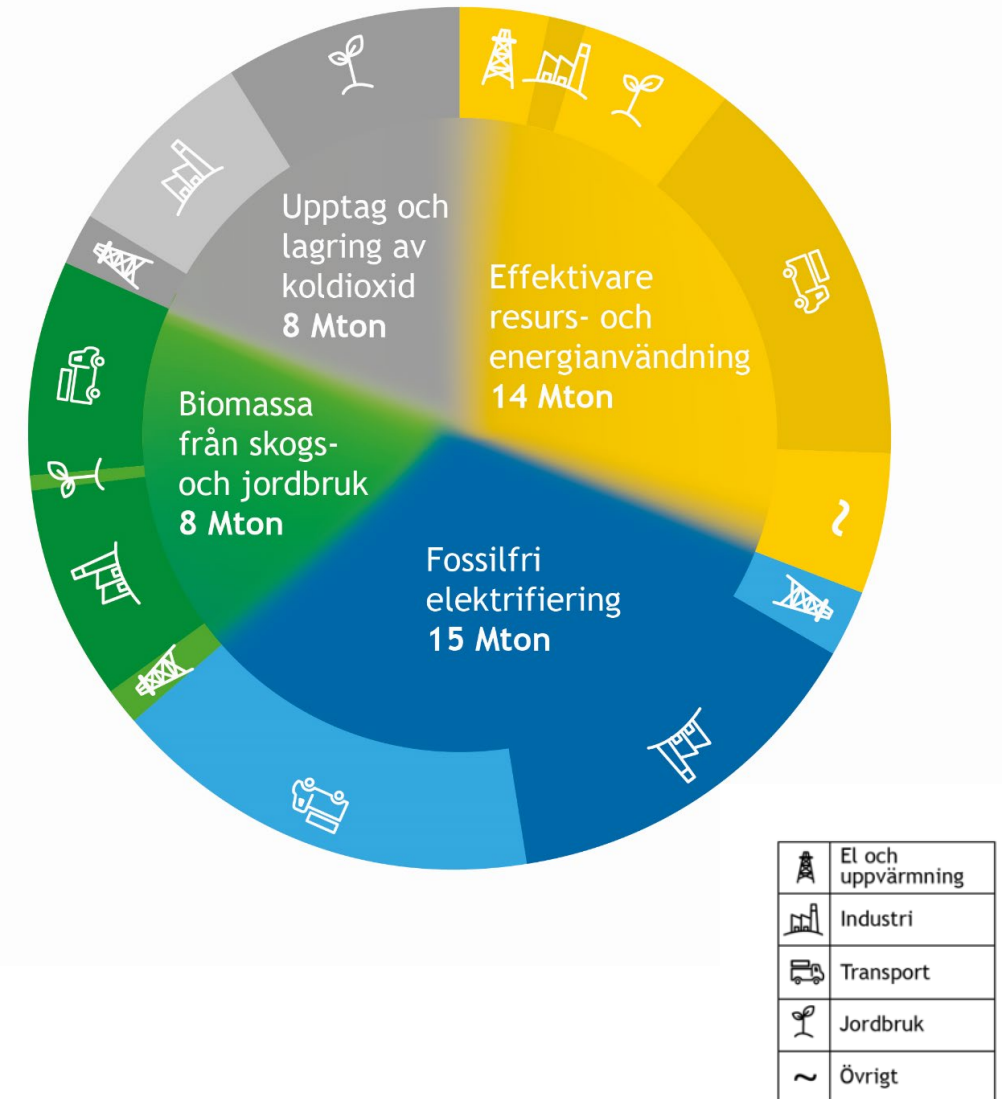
Upptag och lagring av koldioxid
8 Mton

Effektivare resurs- och energianvändning
14 Mton

Biomassa från skogs- och jordbruk
8 Mton

Fossilfri elektrifiering
15 Mton

| | |
|---|---|
| | El och uppvärmning |
| | Industri |
| | Transport |
| | Jordbruk |
| ~ | Övrigt |